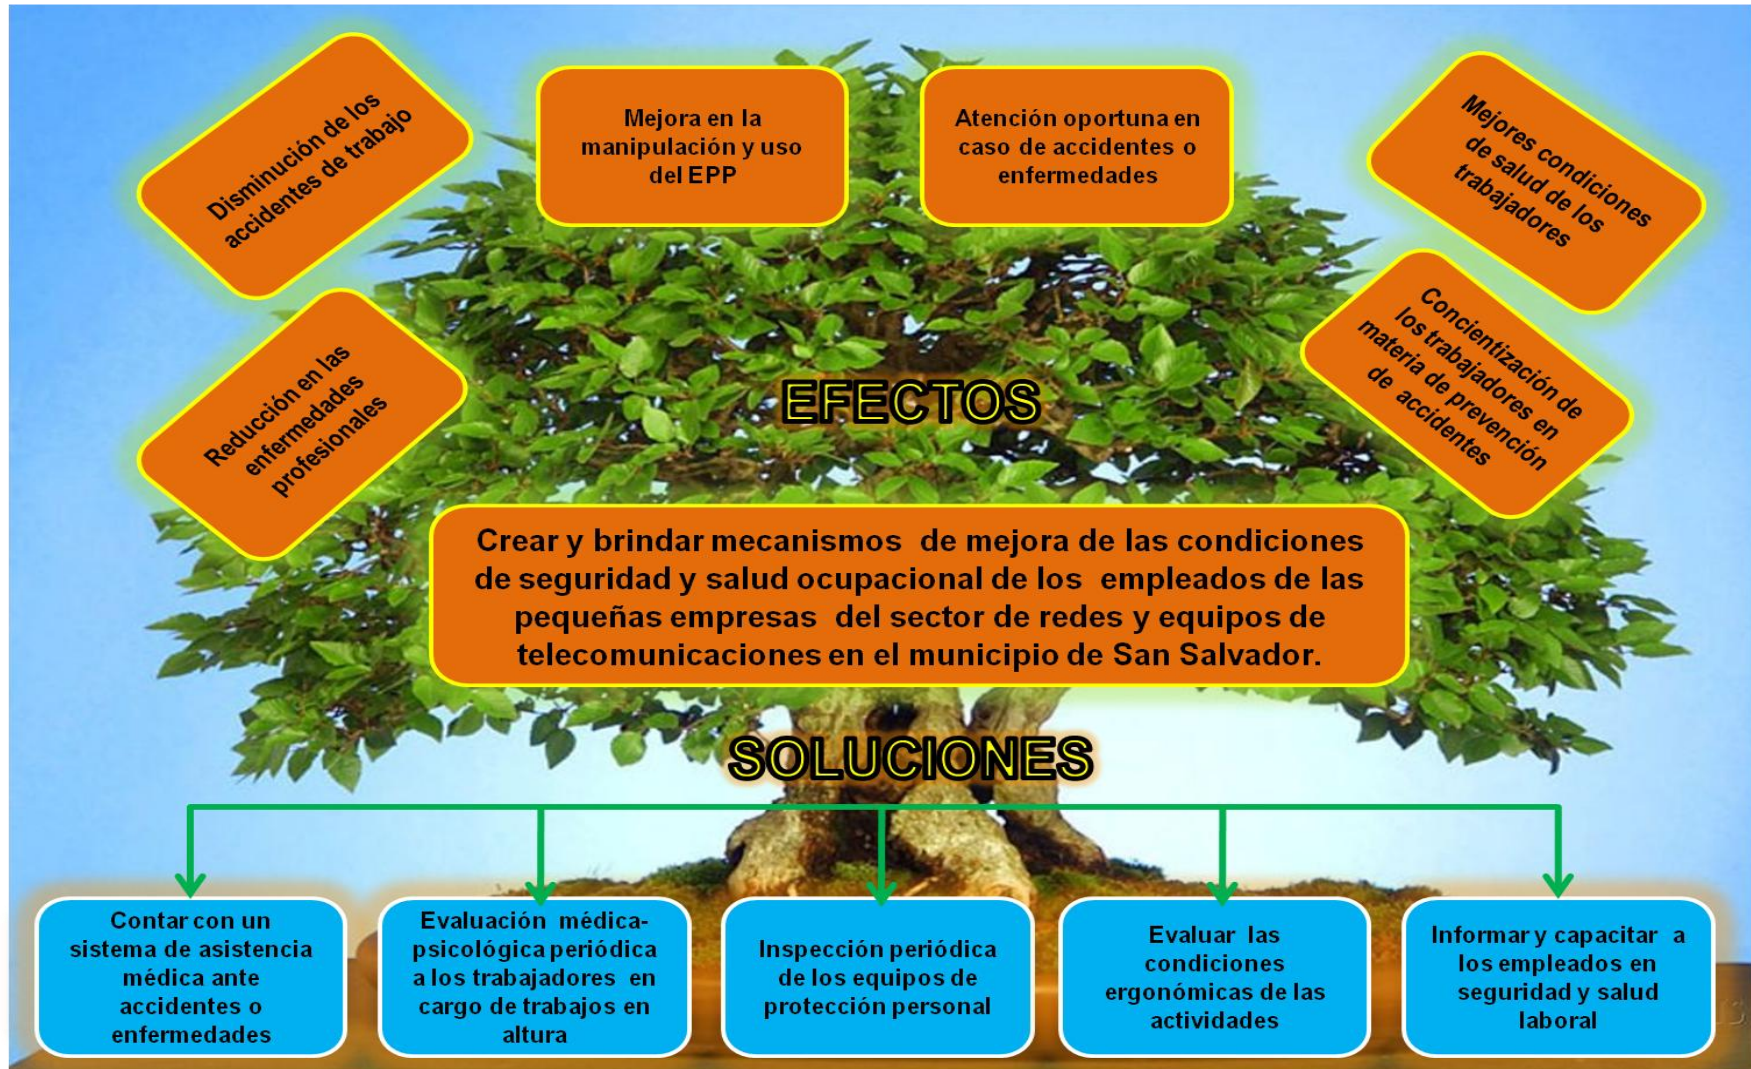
Disminución de los accidentes de trabajo

Mejora en la manipulación y uso del EPP

Atención oportuna en caso de accidentes o enfermedades

Mejores condiciones de salud de los trabajadores

Reducción en las enfermedades profesionales

Concientización de los trabajadores en materia de prevención de accidentes

EFECTOS

Crear y brindar mecanismos de mejora de las condiciones de seguridad y salud ocupacional de los empleados de las pequeñas empresas del sector de redes y equipos de telecomunicaciones en el municipio de San Salvador.

SOLUCIONES

Contar con un sistema de asistencia médica ante accidentes o enfermedades

Evaluación médica-psicológica periódica a los trabajadores en cargo de trabajos en altura

Inspección periódica de los equipos de protección personal

Evaluar las condiciones ergonómicas de las actividades

Informar y capacitar a los empleados en seguridad y salud laboral